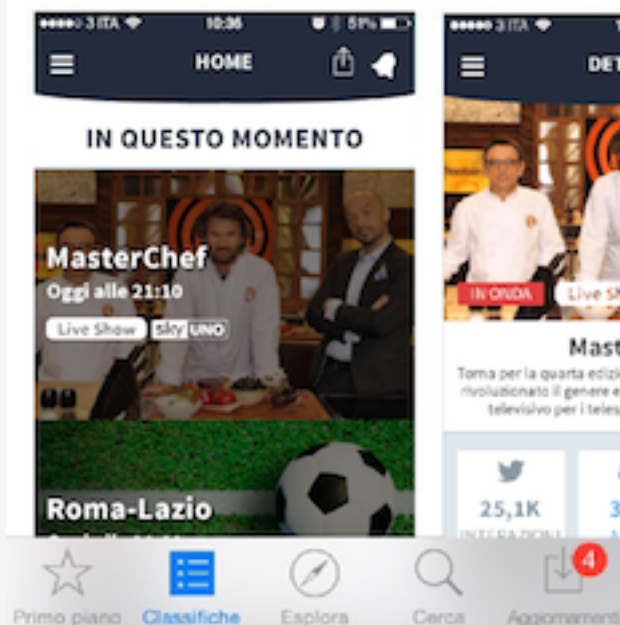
3 ITA 10:36 51%

HOME

IN QUESTO MOMENTO

MasterChef
Oggi alle 21:10
Live Show sky UNO

Roma-Lazio

3 ITA

DET

IN ONDA Live Sh

Mast

Torna per la quarta edizi rivoluzionato il genere e televisivo per i telesp

25,1K
INTERAZIONI

3

Primo piano Classifiche Esplora Cerca Aggiornamenti 4